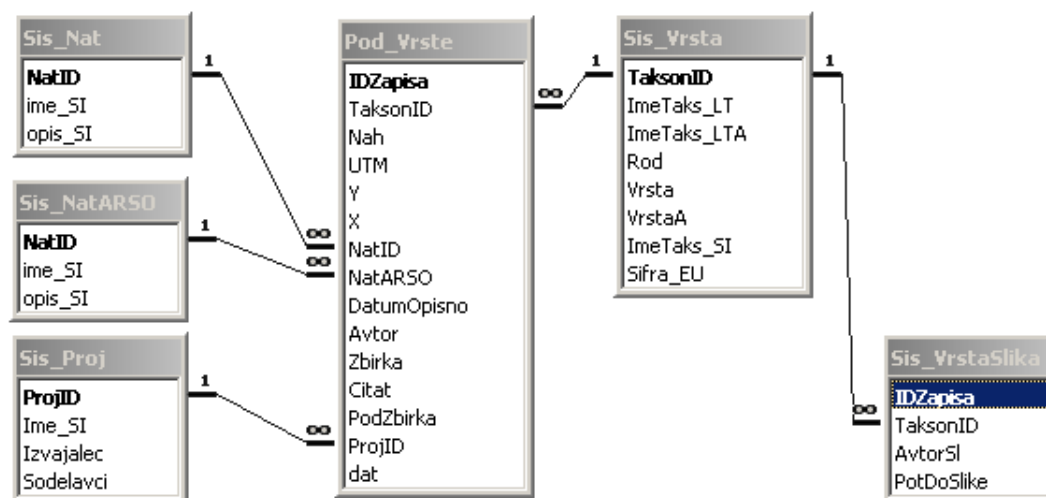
Sis_Nat
NatID
ime_SI
opis_SI

Sis_NatARSO
NatID
ime_SI
opis_SI

Sis_Proj
ProjID
Ime_SI
Izvajalec
Sodelavci

Pod_Vrste
IDZapisa
TaksonID
Nah
UTM
Y
X
NatID
NatARSO
DatumOpisno
Avtor
Zbirka
Citat
PodZbirka
ProjID
dat

Sis_Vrsta
TaksonID
ImeTaks_LT
ImeTaks_LTA
Rod
Vrsta
VrstaA
ImeTaks_SI
Sifra_EU

Sis_VrstaSlika
IDZapisa
TaksonID
AvtorSl
PotDoSlike

1
1
1
1
1
$\infty$
$\infty$
$\infty$
$\infty$
$\infty$